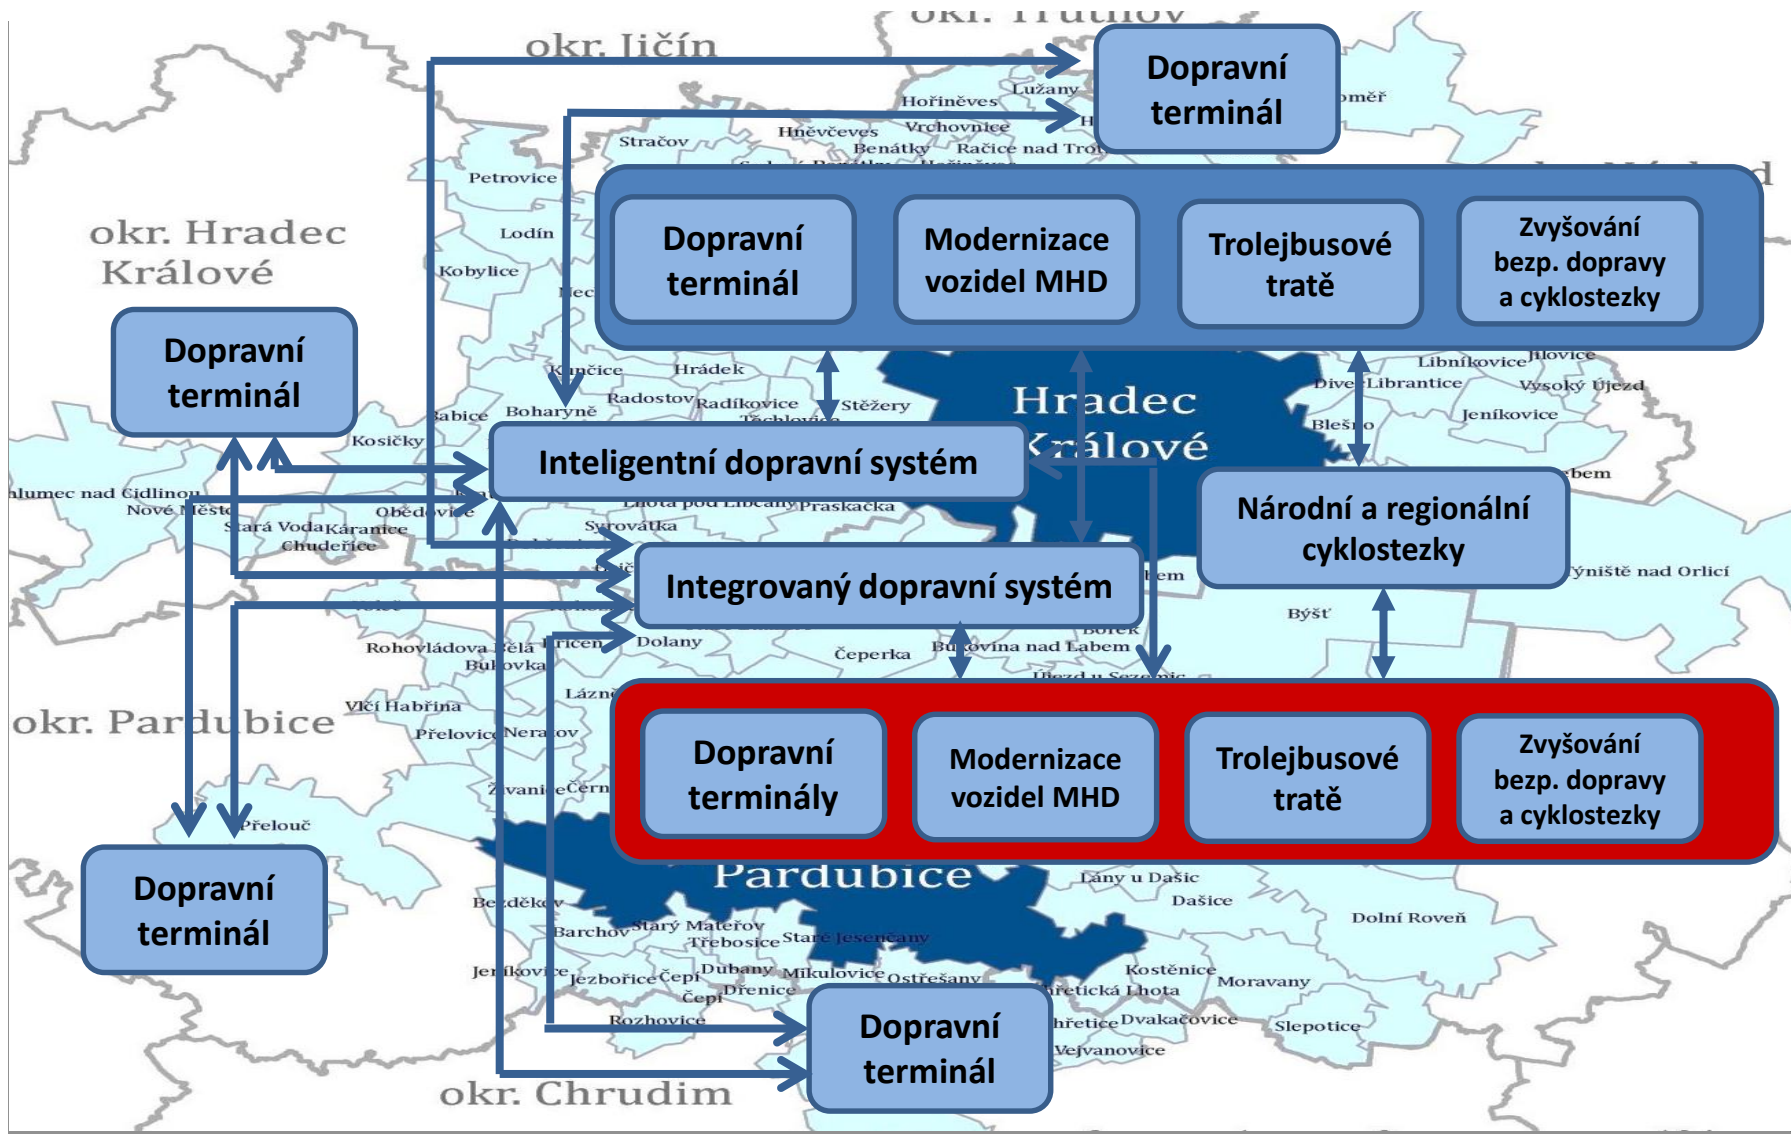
okr. Trutnov

okr. Jičín

Dopravní terminál

Hořiněves
Lužany
Hněvčeves
Vrchovnice
Stračov
Benátky
Račice nad Trotinou
Petrovice
Lodín
Kobylice

okr. Hradec Králové

Dopravní terminál

Modernizace vozidel MHD

Trolejbusové tratě

Zvyšování bezp. dopravy a cyklostezky

Dopravní terminál

Kosičky
Babice
Boharyně
Kunčice
Hrádek
Radostov
Radíkovice
Stěžery
Librantice
Libníkovice
Jílovice
Vysoký Újezd
Jeníkovice
Blešno

Hradec Králové

Inteligentní dopravní systém

Chlumec nad Cidlinou
Nové Město
Stará Voda
Káranice
Chudeřice
Obědovice
Lhota pod Libčany
Praskačka
Syrovátka

Národní a regionální cyklostezky

Týniště nad Orlicí
Býšť

Integrovaný dopravní systém

Rohovládova Bělá
Bukovka
Dolany
Čeperka
Bukovina nad Labem
Vlčí Habřina
Přelovice
Neratov
Zvanice
Černá

okr. Pardubice

Dopravní terminály

Modernizace vozidel MHD

Trolejbusové tratě

Zvyšování bezp. dopravy a cyklostezky

Přelouč

Dopravní terminál

Pardubice

Lány u Dašic
Dašice
Dolní Roveň
Bezděkov
Barchov
Starý Mateřov
Třebosice
Staré Jesenčany
Jeníkovice
Jezbořice
Čepí
Dubany
Mikulovice
Ostřešany
Drenice
Kostěnice
Moravany
Rozhovice
Dvakačovice
Slepotice
Vejvanovice

Dopravní terminál

okr. Chrudim